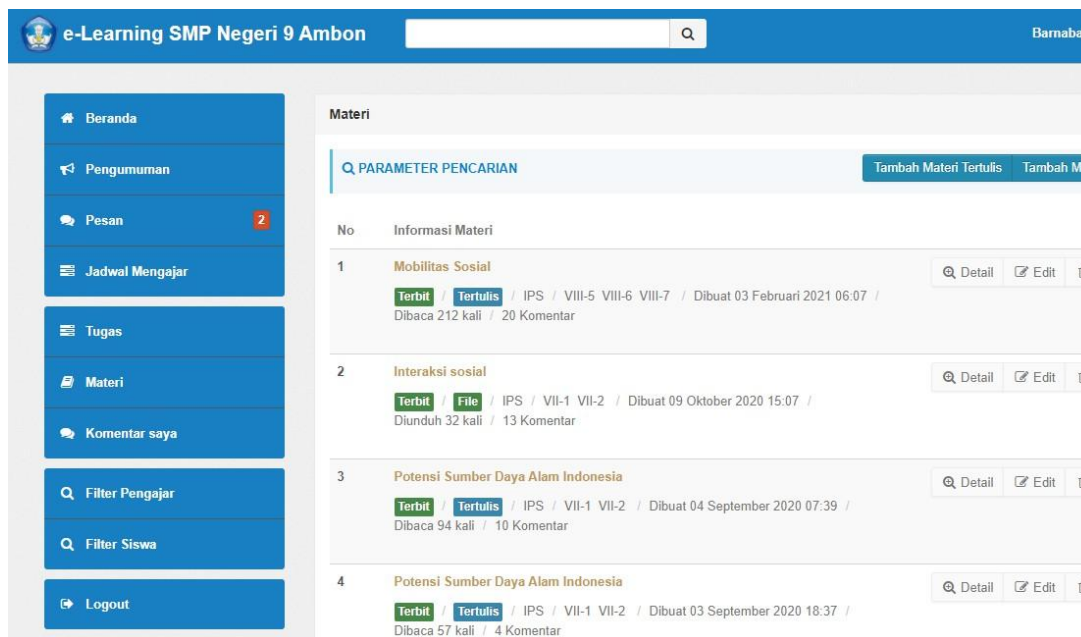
e-Learning SMP Negeri 9 Ambon

Barnaba

Beranda

Pengumuman

Pesan 2

Jadwal Mengajar

Tugas

Materi

Komentar saya

Filter Pengajar

Filter Siswa

Logout

Materi

PARAMETER PENCARIAN

Tambah Materi Tertulis | Tambah M

| No | Informasi Materi | |
|---|---|---|
| 1 | Mobilitas Sosial<br>Terbit / Tertulis / IPS / VIII-5 VIII-6 VIII-7 / Dibuat 03 Februari 2021 06:07 / Dibaca 212 kali / 20 Komentar | Detail Edit |
| 2 | Interaksi sosial<br>Terbit / File / IPS / VII-1 VII-2 / Dibuat 09 Oktober 2020 15:07 / Diunduh 32 kali / 13 Komentar | Detail Edit |
| 3 | Potensi Sumber Daya Alam Indonesia<br>Terbit / Tertulis / IPS / VII-1 VII-2 / Dibuat 04 September 2020 07:39 / Dibaca 94 kali / 10 Komentar | Detail Edit |
| 4 | Potensi Sumber Daya Alam Indonesia<br>Terbit / Tertulis / IPS / VII-1 VII-2 / Dibuat 03 September 2020 18:37 / Dibaca 57 kali / 4 Komentar | Detail Edit |